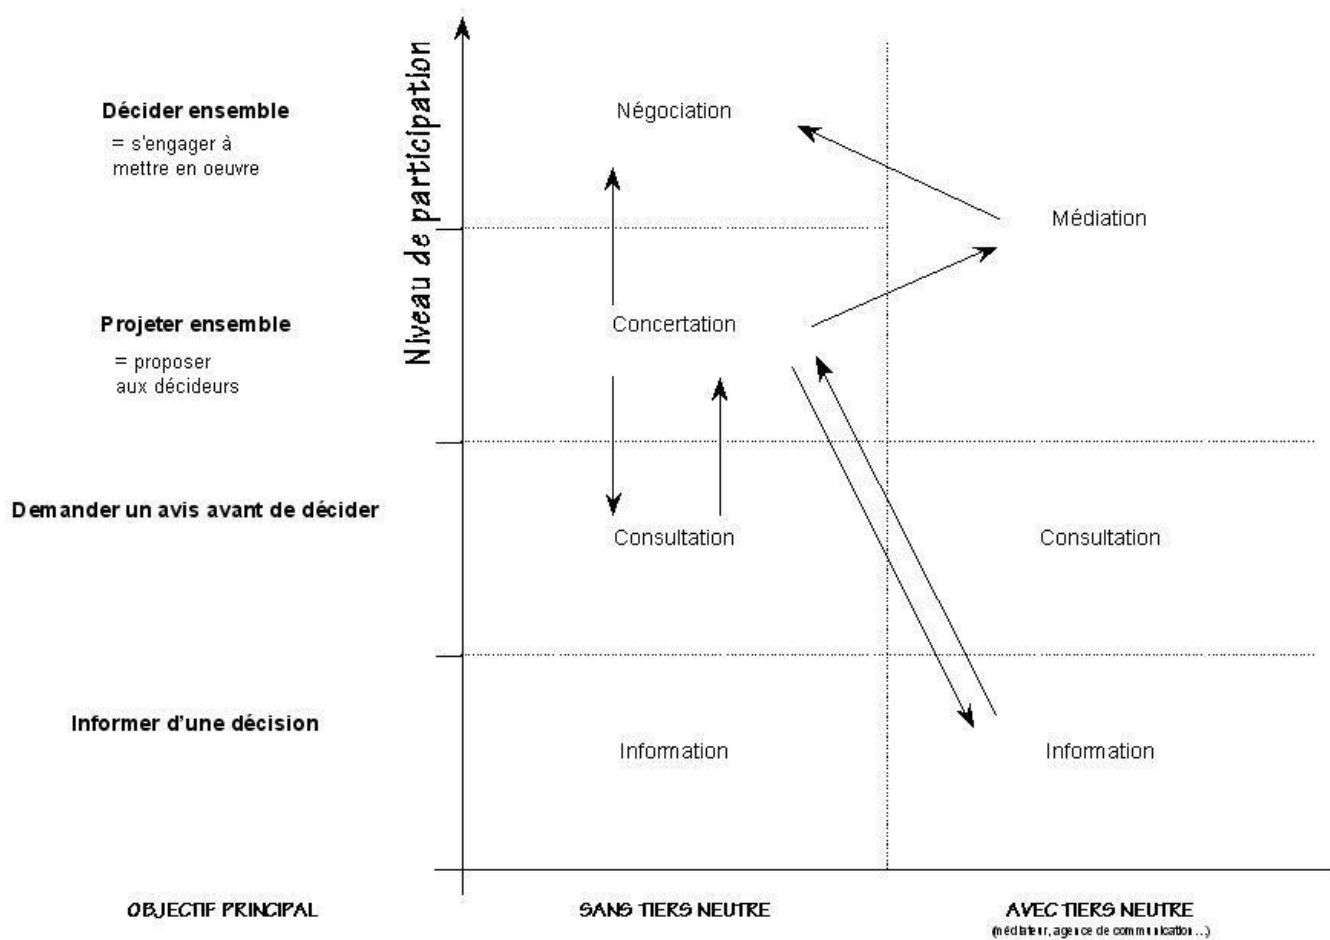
Niveau de participation

Décider ensemble
= s'engager à mettre en oeuvre

Négociation

Médiation

Projeter ensemble
= proposer aux décideurs

Concertation

Demander un avis avant de décider

Consultation

Consultation

Informer d'une décision

Information

Information

OBJECTIF PRINCIPAL

SANS TIERS NEUTRE

AVEC TIERS NEUTRE
(médiateur, agence de communication...)